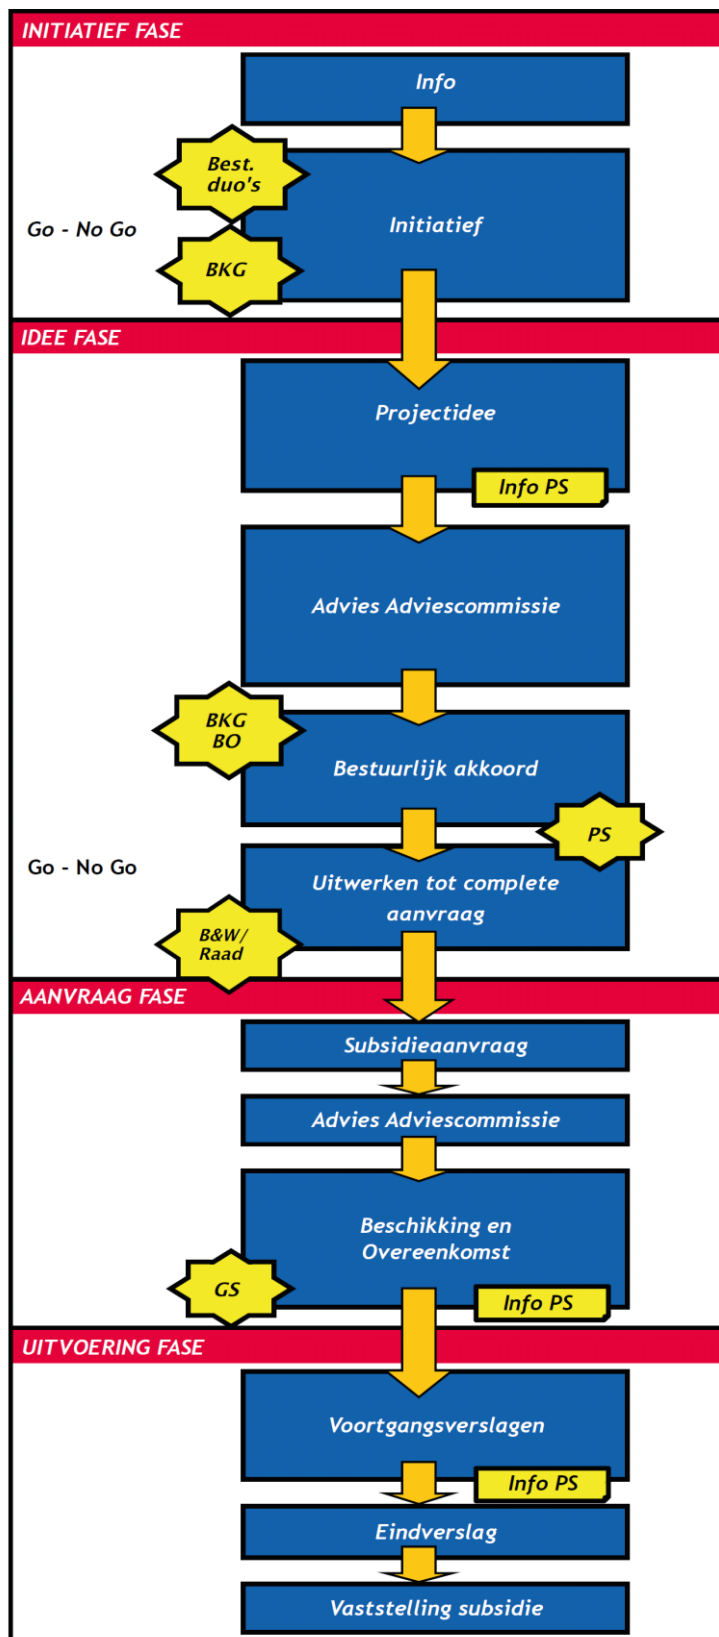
INITIATIEF FASE

Info

Best. duo's

Go - No Go

Initiatief

BKG

IDEE FASE

Projectidee

Info PS

Advies Adviescommissie

BKG BO

Bestuurlijk akkoord

PS

Go - No Go

Uitwerken tot complete aanvraag

B&W/ Raad

AANVRAAG FASE

Subsidieaanvraag

Advies Adviescommissie

Beschikking en Overeenkomst

GS

Info PS

UITVOERING FASE

Voortgangsverslagen

Info PS

Eindverslag

Vaststelling subsidie